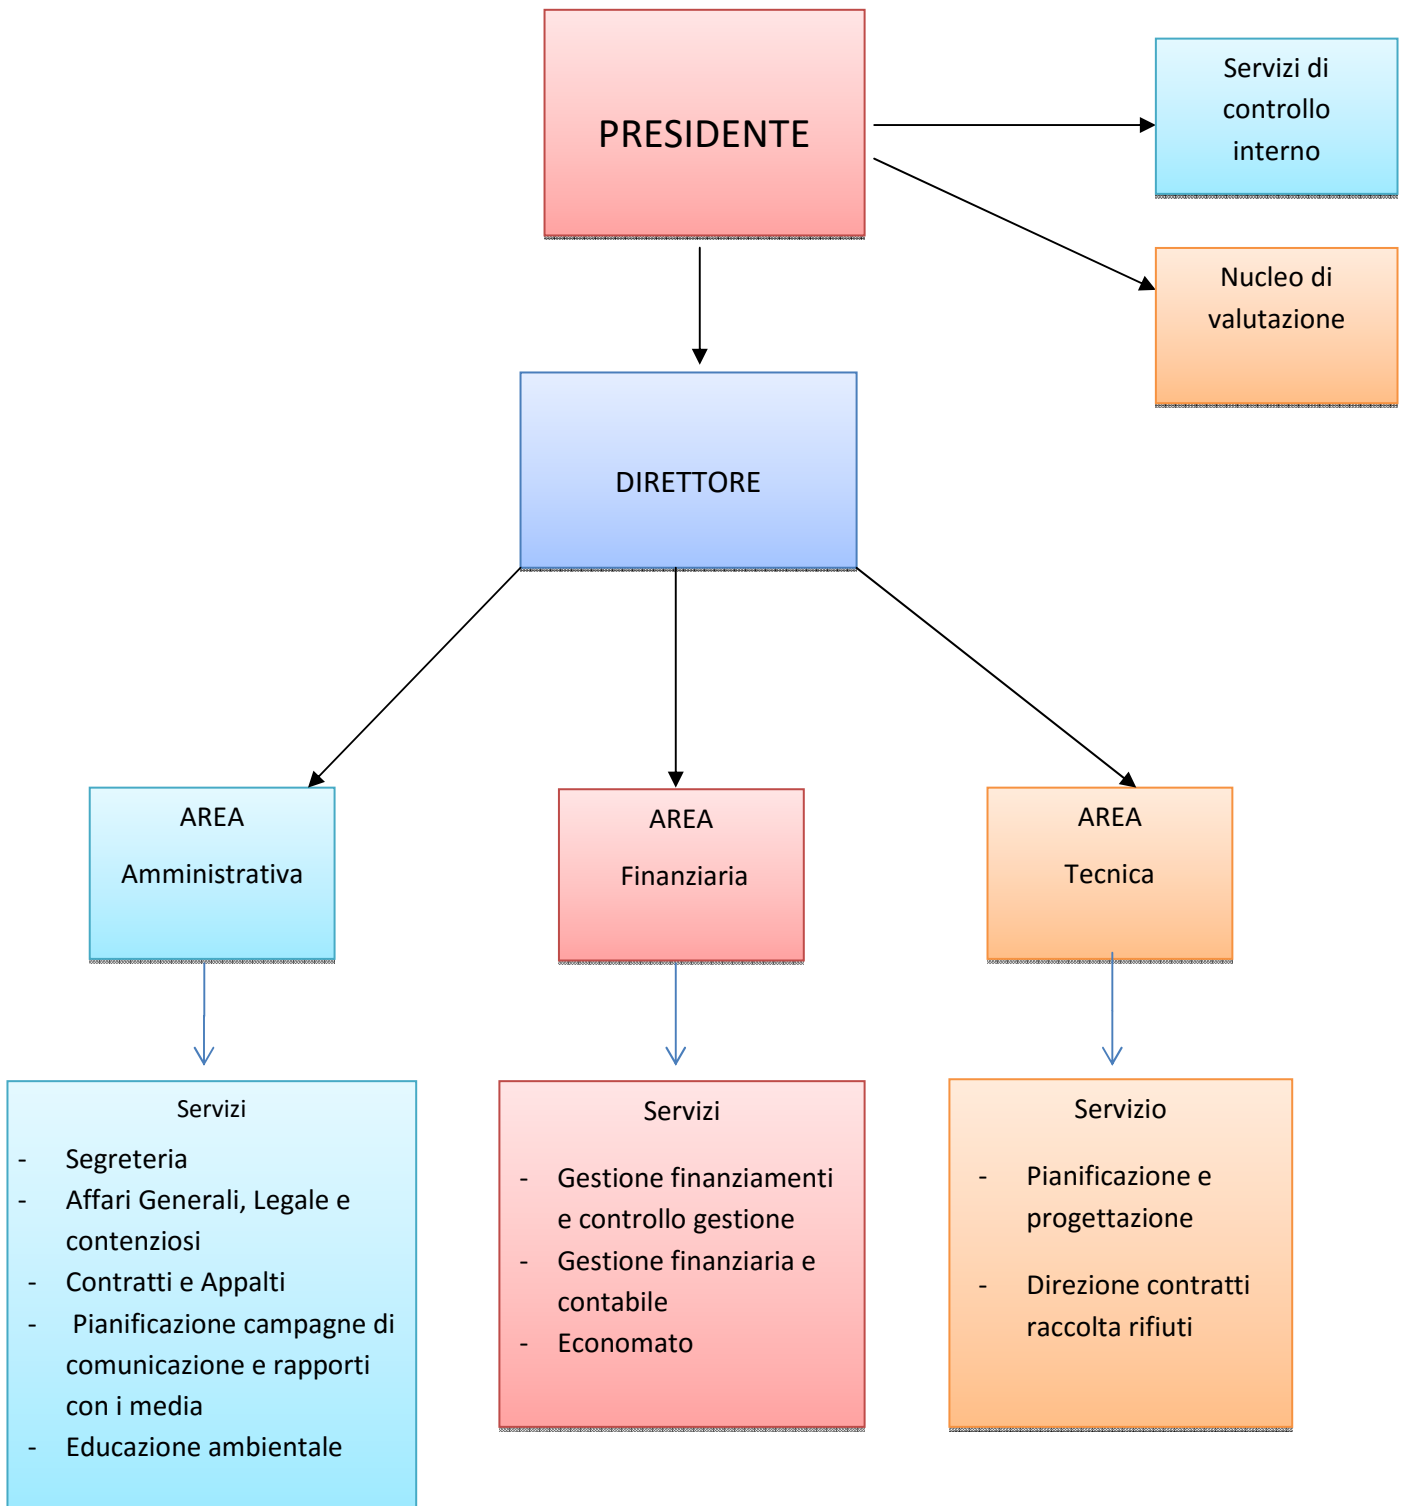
PRESIDENTE

Servizi di controllo interno

Nucleo di valutazione

DIRETTORE

AREA
Amministrativa

AREA
Finanziaria

AREA
Tecnica

Servizi
- Segreteria
- Affari Generali, Legale e contenziosi
- Contratti e Appalti
- Pianificazione campagne di comunicazione e rapporti con i media
- Educazione ambientale

Servizi
- Gestione finanziamenti e controllo gestione
- Gestione finanziaria e contabile
- Economato

Servizio
- Pianificazione e progettazione
- Direzione contratti raccolta rifiuti